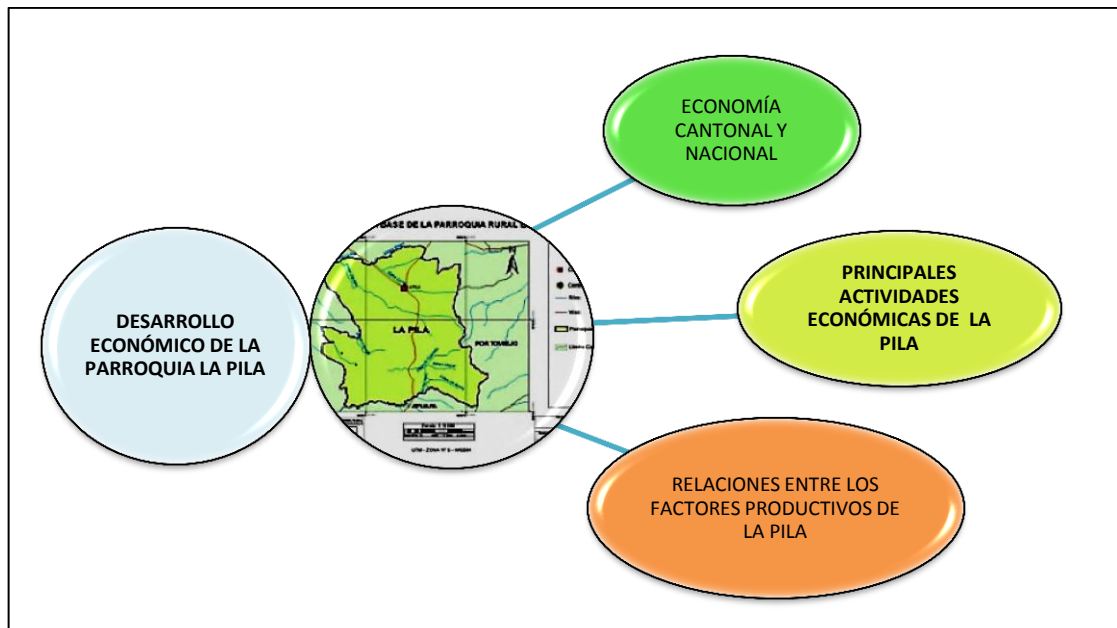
DESARROLLO ECONÓMICO DE LA PARROQUIA LA PILA

BASE DE LA PARROQUIA RURAL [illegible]

LA PILA

PORTOVIEJO

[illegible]

UTM - ZONA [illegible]

ECONOMÍA CANTONAL Y NACIONAL

PRINCIPALES ACTIVIDADES ECONÓMICAS DE LA PILA

RELACIONES ENTRE LOS FACTORES PRODUCTIVOS DE LA PILA